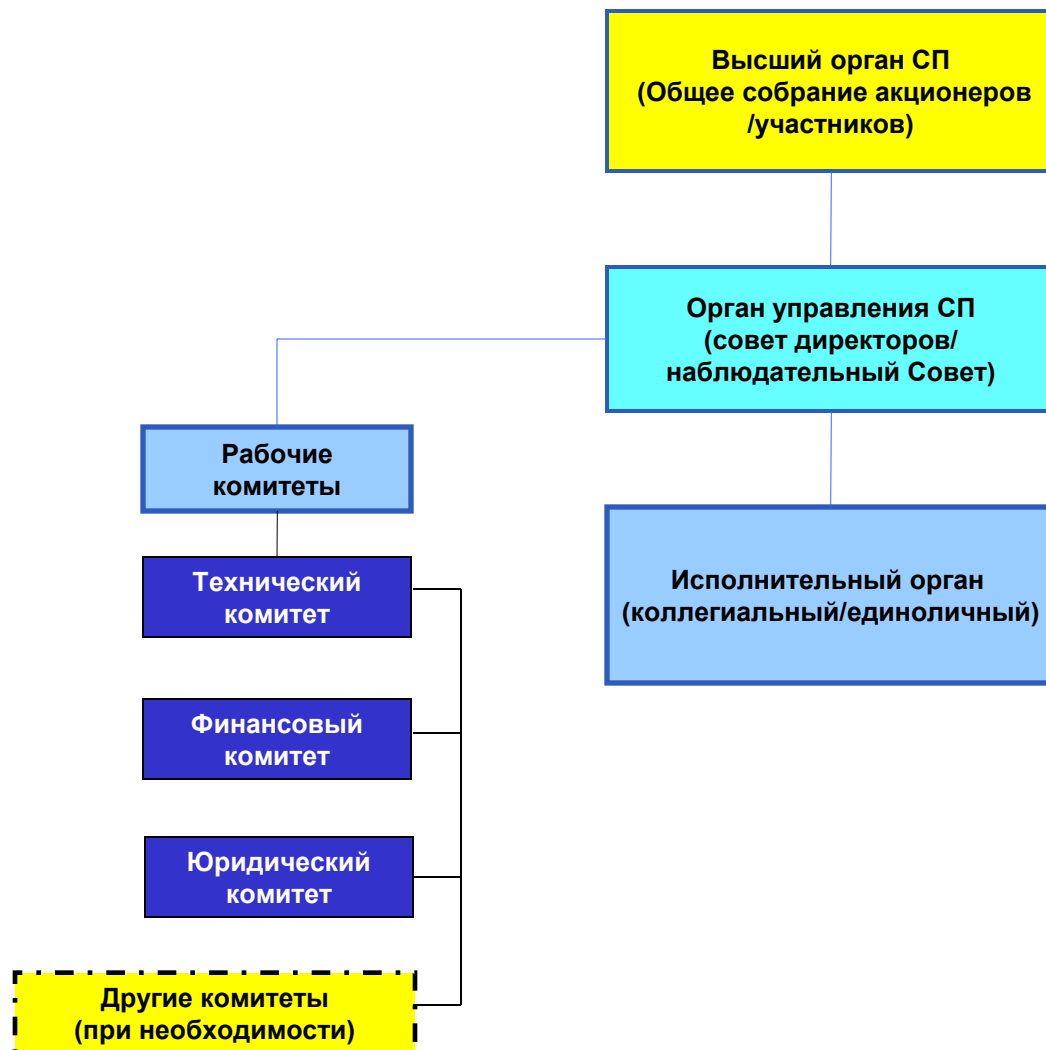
Высший орган СП
(Общее собрание акционеров /участников)

Орган управления СП
(совет директоров/ наблюдательный Совет)

Рабочие комитеты

Исполнительный орган
(коллегиальный/единоличный)

Технический комитет

Финансовый комитет

Юридический комитет

Другие комитеты
(при необходимости)